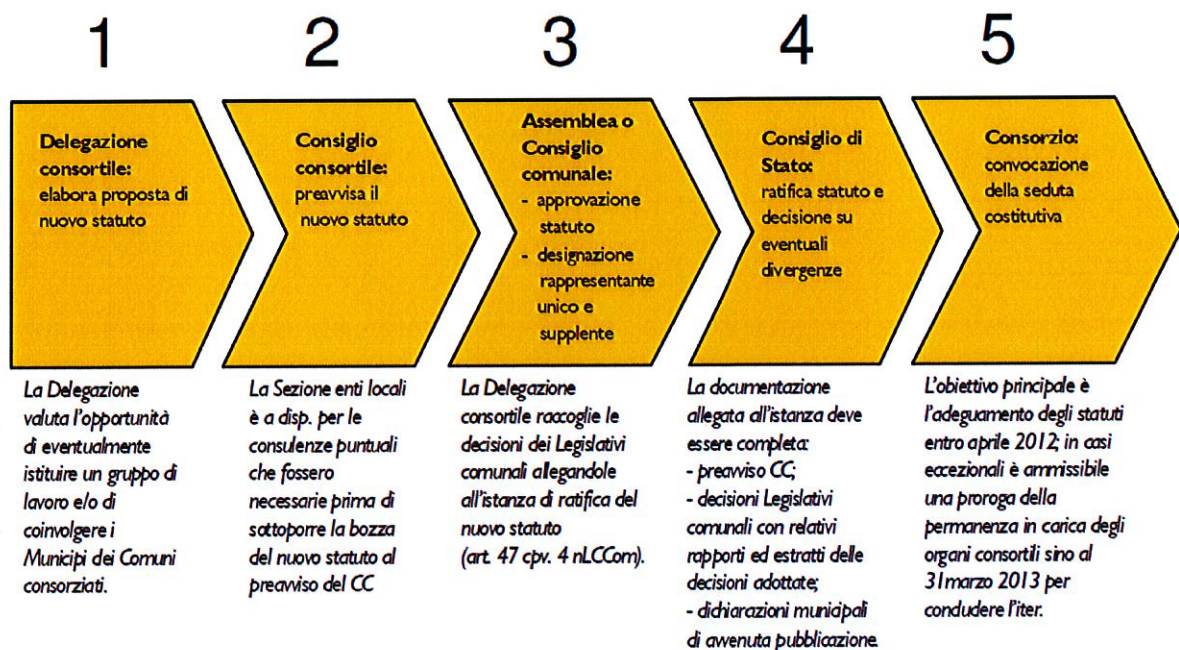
1

**Delegazione consortile:** elabora proposta di nuovo statuto

La Delegazione valuta l'opportunità di eventualmente istituire un gruppo di lavoro e/o di coinvolgere i Municipi dei Comuni consorziati.

2

**Consiglio consortile:** preavvisa il nuovo statuto

La Sezione enti locali è a disp. per le consulenze puntuali che fossero necessarie prima di sottoporre la bozza del nuovo statuto al preavviso del CC

3

**Assemblea o Consiglio comunale:**
- approvazione statuto
- designazione rappresentante unico e supplente

La Delegazione consortile raccoglie le decisioni dei Legislativi comunali allegandole all'istanza di ratifica del nuovo statuto (art. 47 cpv. 4 nLCCom).

4

**Consiglio di Stato:** ratifica statuto e decisione su eventuali divergenze

La documentazione allegata all'istanza deve essere completa:
- preavviso CC;
- decisioni Legislativi comunali con relativi rapporti ed estratti delle decisioni adottate;
- dichiarazioni municipali di avvenuta pubblicazione.

5

**Consorzio:** convocazione della seduta costitutiva

L'obiettivo principale è l'adeguamento degli statuti entro aprile 2012; in casi eccezionali è ammissibile una proroga della permanenza in carica degli organi consortili sino al 31marzo 2013 per condudere l'iter.